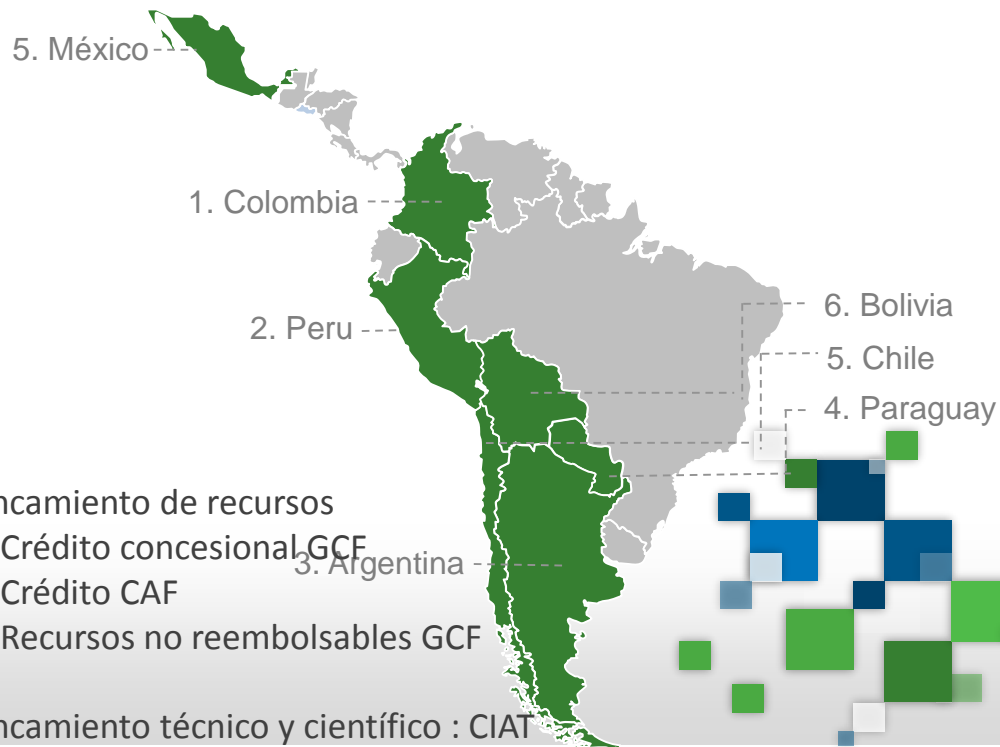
5. México

1. Colombia

2. Peru

6. Bolivia

5. Chile

4. Paraguay

3. Argentina

ncamiento de recursos
Crédito concesional GCF
Crédito CAF
Recursos no reembolsables GCF

ncamiento técnico y científico : CIAT